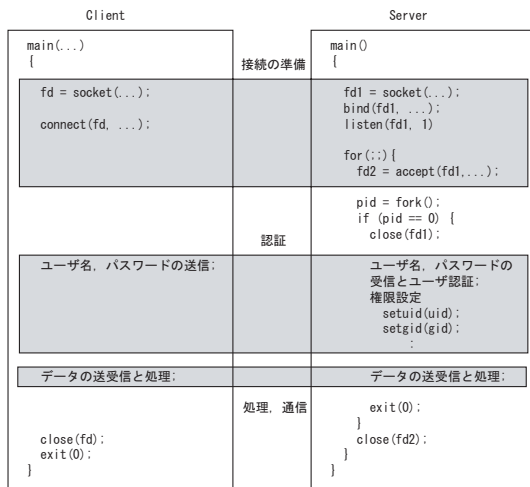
Client

main(...)
{

fd = socket(...);

connect(fd, ...);

ユーザ名，パスワードの送信;

データの送受信と処理;

close(fd);
exit(0);
}

接続の準備

認証

処理，通信

Server

main()
{

fd1 = socket(...);
bind(fd1, ...);
listen(fd1, 1)

for(;;){
fd2 = accept(fd1,...);

pid = fork();
if (pid == 0) {
close(fd1);

ユーザ名，パスワードの受信とユーザ認証;
権限設定
setuid(uid);
setgid(gid);
:

データの送受信と処理;

exit(0);
}
close(fd2);
}
}